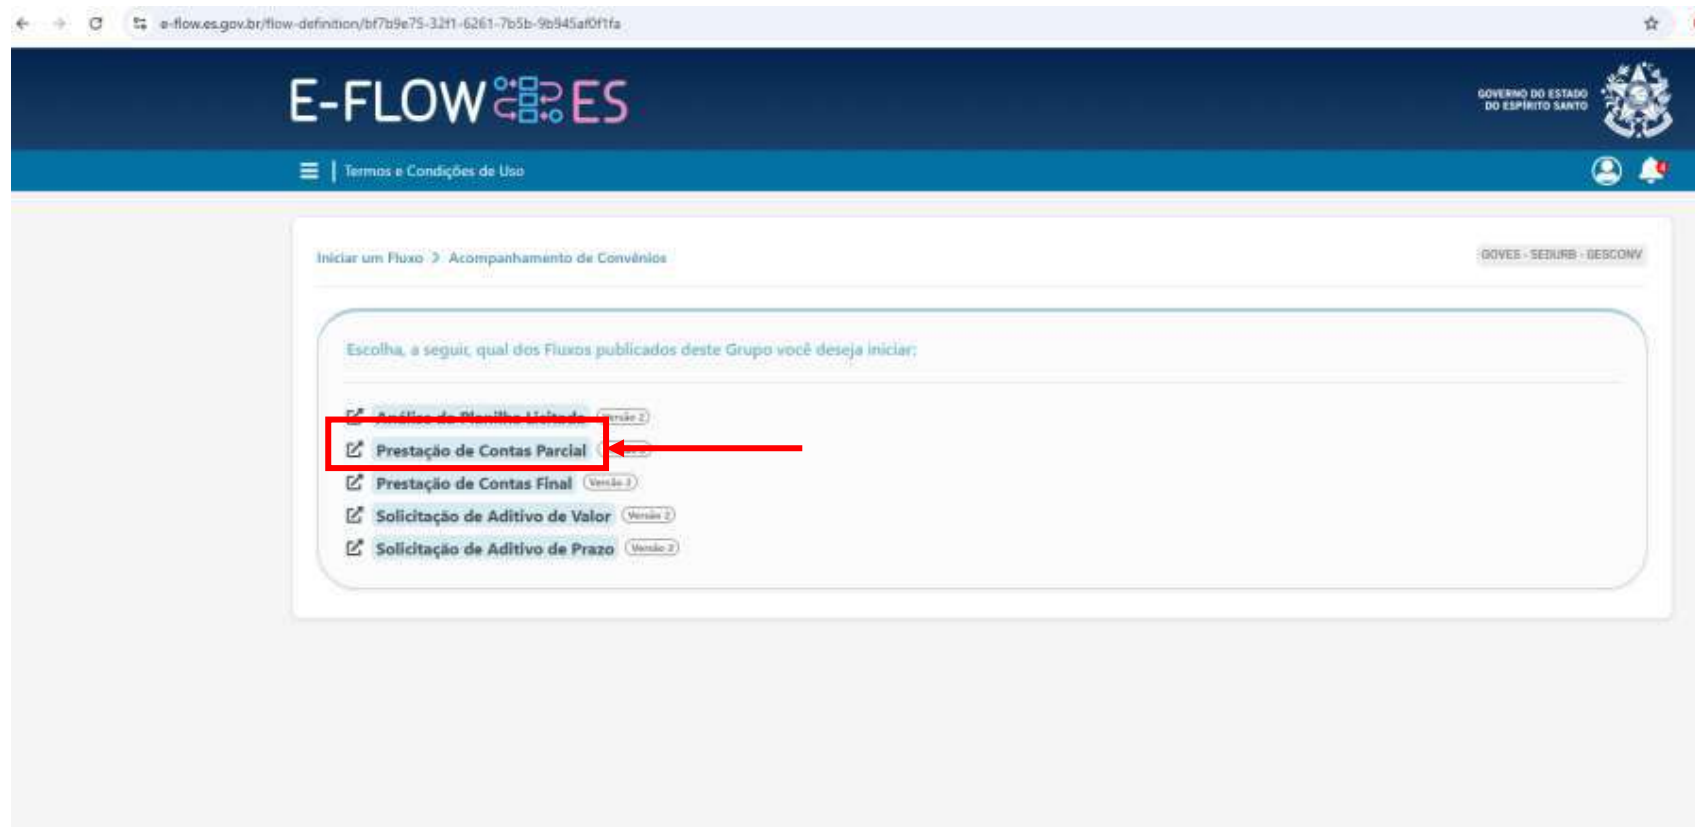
e-flow.es.gov.br/flow-definition/bf7b9e75-32f1-6261-7b5b-9b945af0f1fa

E-FLOW ES

GOVERNO DO ESTADO DO ESPÍRITO SANTO

Termos e Condições de Uso

Iniciar um Fluxo > Acompanhamento de Convênios

GOVES - SEDURB - GESCONV

Escolha, a seguir, qual dos Fluxos publicados deste Grupo você deseja iniciar:

Análise de Planilha Licitada Versão 2
Prestação de Contas Parcial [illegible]
Prestação de Contas Final Versão 3
Solicitação de Aditivo de Valor Versão 2
Solicitação de Aditivo de Prazo Versão 2